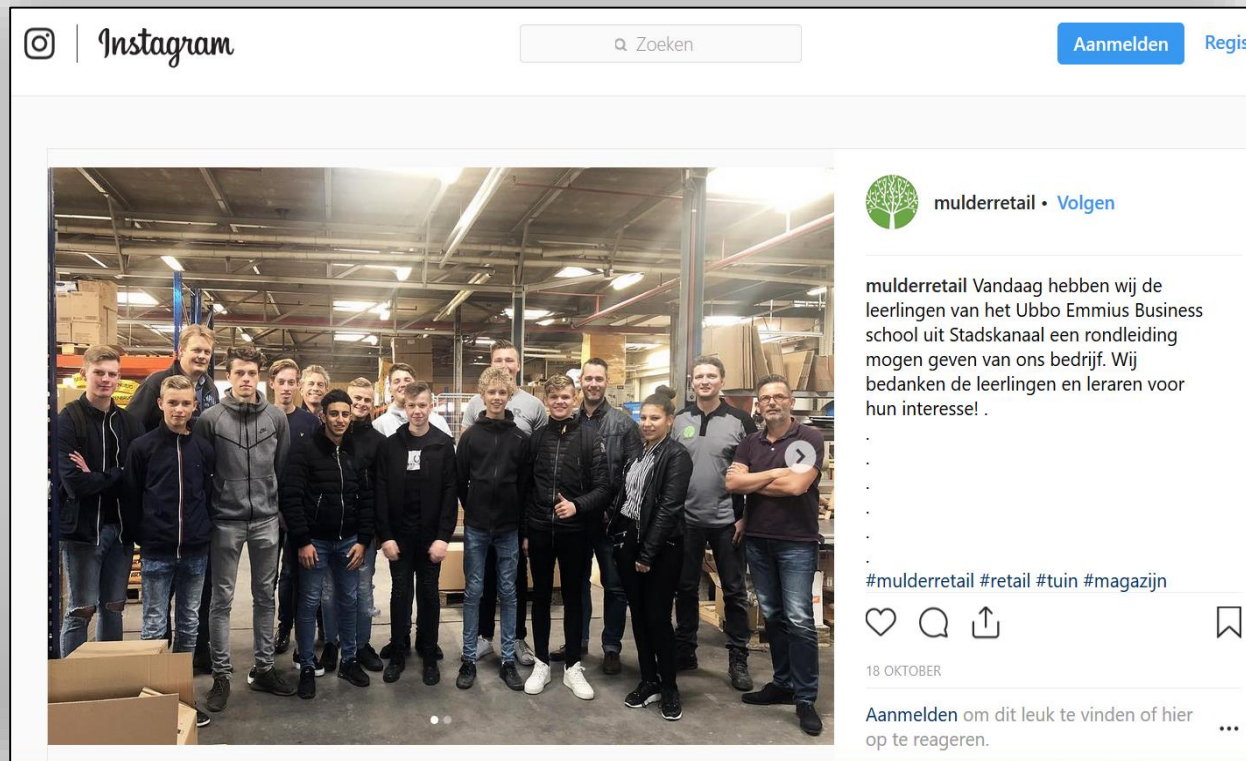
Instagram

Zoeken

Aanmelden

Regis

mulderretail • Volgen

mulderretail Vandaag hebben wij de leerlingen van het Ubbo Emmius Business school uit Stadskanaal een rondleiding mogen geven van ons bedrijf. Wij bedanken de leerlingen en leraren voor hun interesse! .
.
.
.
.
.
.
#mulderretail #retail #tuin #magazijn

18 OKTOBER

Aanmelden om dit leuk te vinden of hier op te reageren.